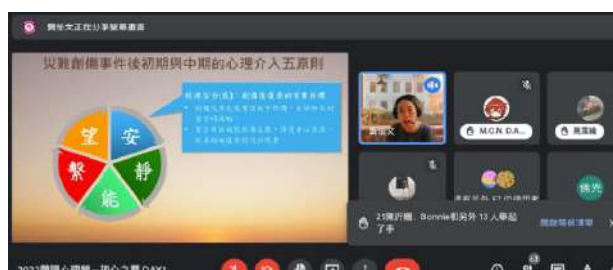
簡生文正在分享螢幕畫面

災難創傷事件後初期與中期的心理介入五原則

望
安
靜
能
繫

促進安全(感)：創傷後壓力的首要任務
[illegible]
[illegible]

M.G.N DA...
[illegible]
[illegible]
佳光

21陳昕穎、Bonnie和另外 13 人舉起了手
開啟等候清單

2022韓國心國際...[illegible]